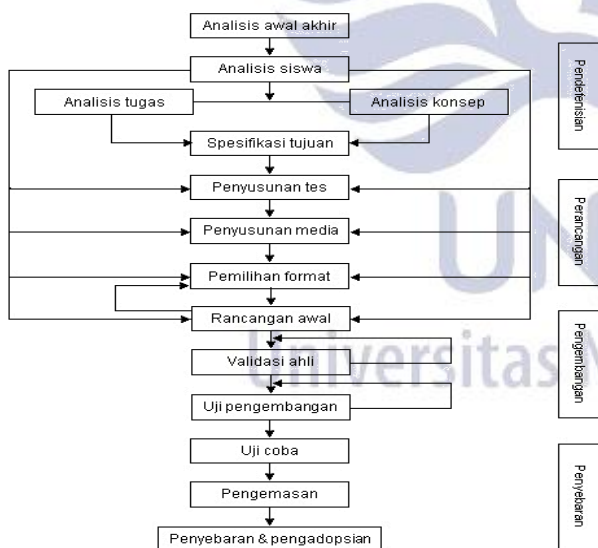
Analisis awal akhir
Analisis siswa
Analisis tugas
Analisis konsep
Spesifikasi tujuan
Penyusunan tes
Penyusunan media
Pemilihan format
Rancangan awal
Validasi ahli
Uji pengembangan
Uji coba
Pengemasan
Penyebaran & pengadopsian

Pendefenisian
Perancangan
Pengembangan
Penyebaran

Universitas